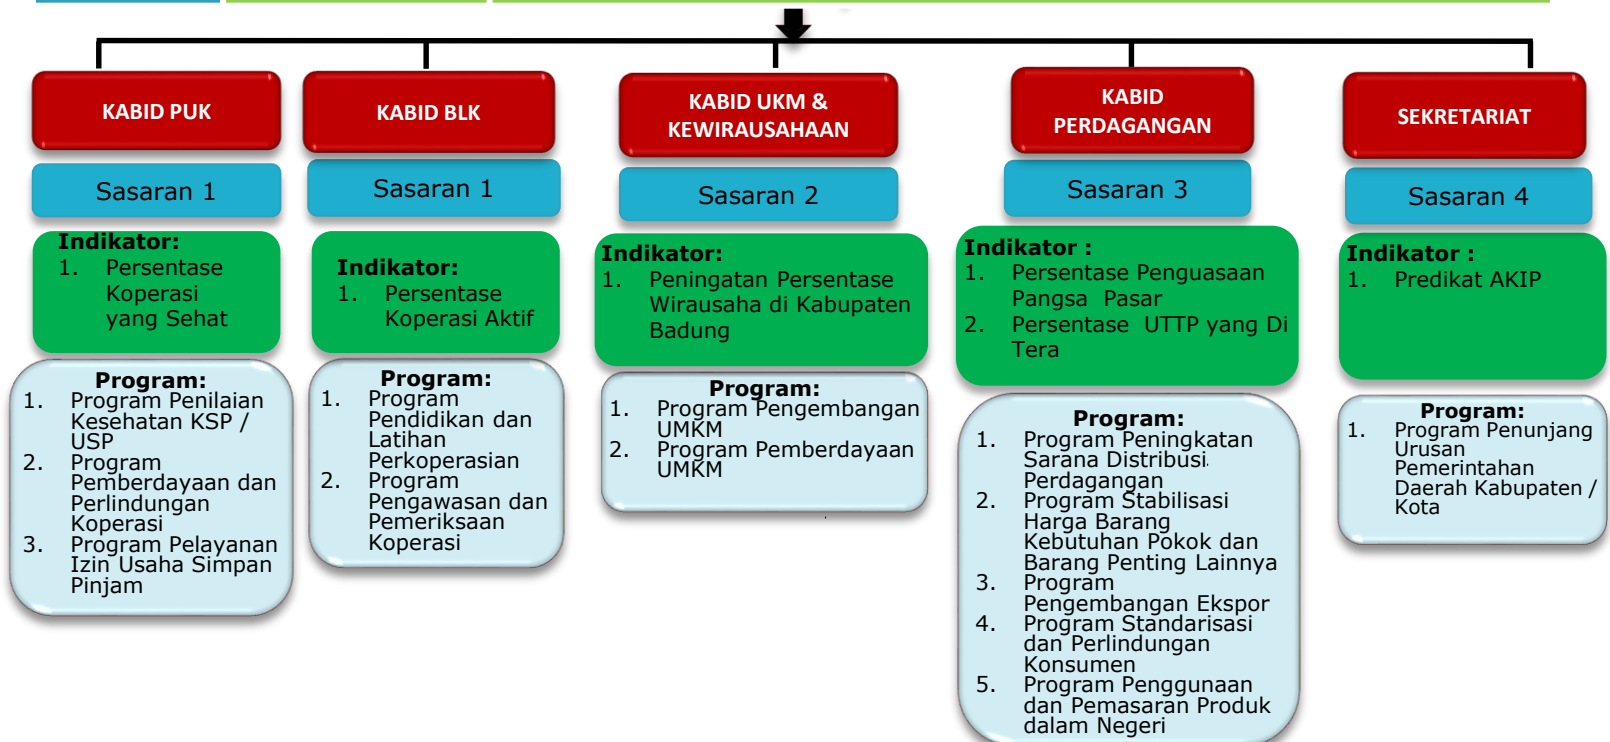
KABID PUK

Sasaran 1

Indikator:
1. Persentase Koperasi yang Sehat

Program:
1. Program Penilaian Kesehatan KSP / USP
2. Program Pemberdayaan dan Perlindungan Koperasi
3. Program Pelayanan Izin Usaha Simpan Pinjam

KABID BLK

Sasaran 1

Indikator:
1. Persentase Koperasi Aktif

Program:
1. Program Pendidikan dan Latihan Perkoperasian
2. Program Pengawasan dan Pemeriksaan Koperasi

KABID UKM & KEWIRAUSAHAAN

Sasaran 2

Indikator:
1. Peningatan Persentase Wirausaha di Kabupaten Badung

Program:
1. Program Pengembangan UMKM
2. Program Pemberdayaan UMKM

KABID PERDAGANGAN

Sasaran 3

Indikator :
1. Persentase Penguasaan Pangsa Pasar
2. Persentase UTTP yang Di Tera

Program:
1. Program Peningkatan Sarana Distribusi Perdagangan
2. Program Stabilisasi Harga Barang Kebutuhan Pokok dan Barang Penting Lainnya
3. Program Pengembangan Ekspor
4. Program Standarisasi dan Perlindungan Konsumen
5. Program Penggunaan dan Pemasaran Produk dalam Negeri

SEKRETARIAT

Sasaran 4

Indikator :
1. Predikat AKIP

Program:
1. Program Penunjang Urusan Pemerintahan Daerah Kabupaten / Kota